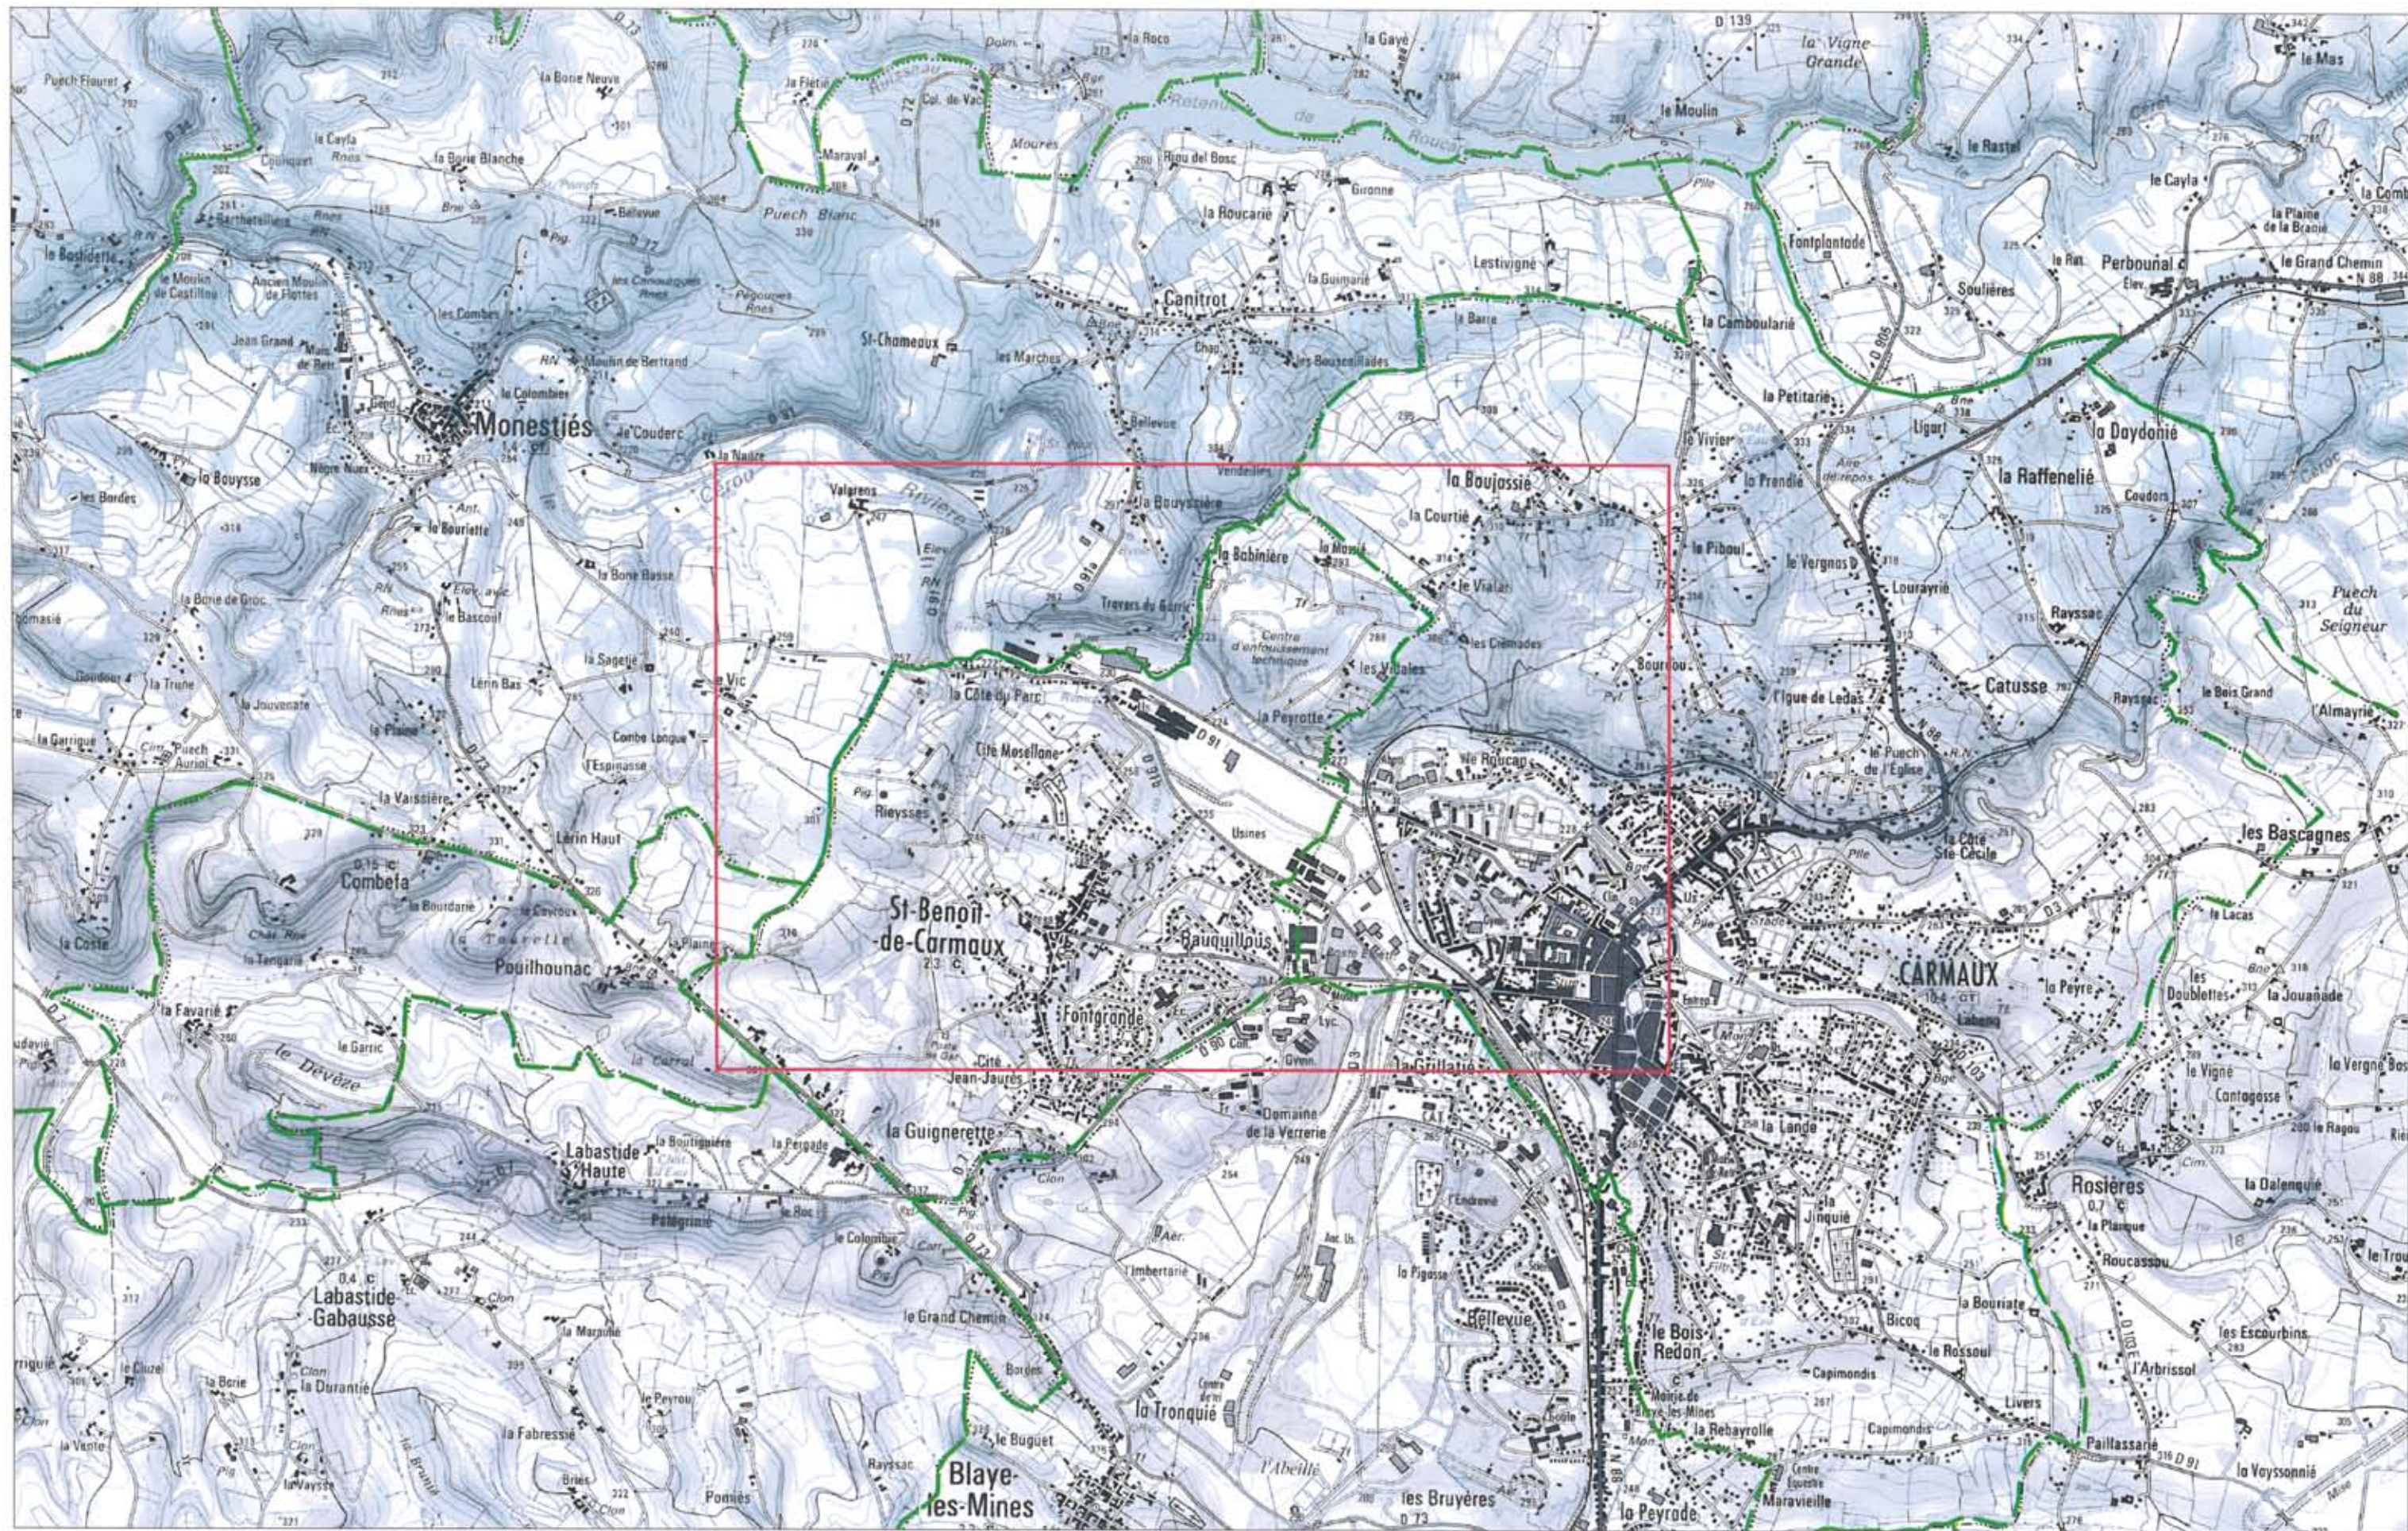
Puech Fleuret
la Borie Neuve
la Flétié
Dolm.
la Roco
la Gayé
la Vigne Grande
le Mas
le Cayla
la Borie Blanche
Maraval
Col. de Var
Moures
Riou del Bosc
Retenue de Roucarié
le Moulin
le Rastel
Puech Blanc
Gironne
la Roucarié
le Cayla
la Plaine de la Bracie
le Grand Chemin
le Bodidette
Barthelaire
Bellevue
les Combes
Lestivigné
Fontplontade
Soulières
Perbounal
le Moulin de Castillon
Ancien Moulin de Flottes
Pégoulines
Canitrot
la Guimarié
la Barrié
la Cambouliarié
Jean Grand
Moulin de Bertrand
St-Chomeaux
les Marches
les Bousquelades
Monestiés
le Colombier
le Couderc
Bellevue
la Petitarié
Ligart
la Daydonié
le Bouysse
Nègre Nues
la Nadre
la Boujassié
le Vivier
la Prendié
la Raffenelié
les Bordes
Valarens
la Bouyssière
la Courtié
Coudors
la Bourlette
la Babinière
la Mouly
le Piboul
le Vergnos
Lourayrie
la Borie de Groc
la Borie Basse
Travers du Garric
le Vialar
Rayssac
Puech du Seigneur
le Bascou
la Sagesse
les Cimades
Centre d'environnement technique
les Vitrales
Bourdou
Coudour
la Truie
Lérin Bas
Vic
la Côte du Parc
la Peyrotte
l'Igue de Ledas
Catusse
le Bois Grand
l'Almayrié
la Jouvenate
Combe Longue
le Puech de l'Eglise
la Garrigue
Puech Auriol
la Plaine
l'Espinasse
Cité Mosellane
le Roucan
Rieysses
la Vaissière
Lérin Haut
Usines
la Croix Ste Cécile
les Bascagnes
Combefa
la Bourdarié
la Coste
la Tenparié
la Tourelle
la Plaine
St-Benoît-de-Carmaux
Bauquillous
CARMAUX
le Lacas
la Peyre
les Doublettes
la Jouanade
Pouilhounac
la Favarié
le Garric
la Carral
Fontgronde
Cité Jean-Jaurès
la Grillatié
la Vigne
Contagosse
la Vergne Basse
le Dévèze
la Guignerette
Domaine de la Verrerie
la Lande
le Ragou
Labastide Haute
la Boutiguière
la Pergade
Rosières
la Dalenquié
Pélegrinié
le Roc
le Colombier
l'Embarrié
la Jinquie
la Plaque
le Trouï
Labastide-Gabausse
la Marquié
l'Imbertarié
la Pigasse
Roucassou
Bellevue
le Bois Redon
le Bourriate
Bicoq
les Escourbins
Cluzé
la Borie
la Durantié
le Grand Chemin
la Tronquié
le Rossoul
l'Arbrissol
la Fabressié
le Peyrou
Capimondis
Livers
la Vente
la Vaysse
Rayssac
le Buguet
Blaye-les-Mines
Brieu
Pomiès
l'Abeillé
les Bruyères
la Rebayrolle
Maravieille
la Peyrode
Paillassarié
la Voyssonnié
D 91
D 73
N 88
D 3